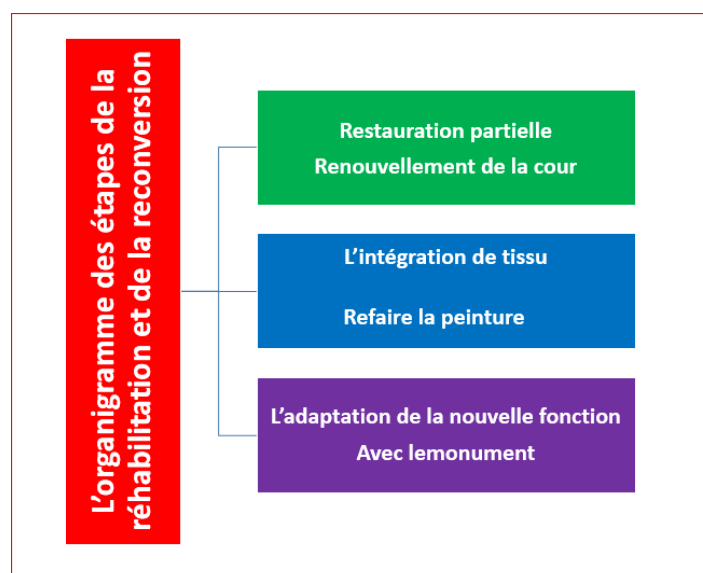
L'organigramme des étapes de la réhabilitation et de la reconversion

Restauration partielle
Renouvellement de la cour

L'intégration de tissu

Refaire la peinture

L'adaptation de la nouvelle fonction
Avec lemonument